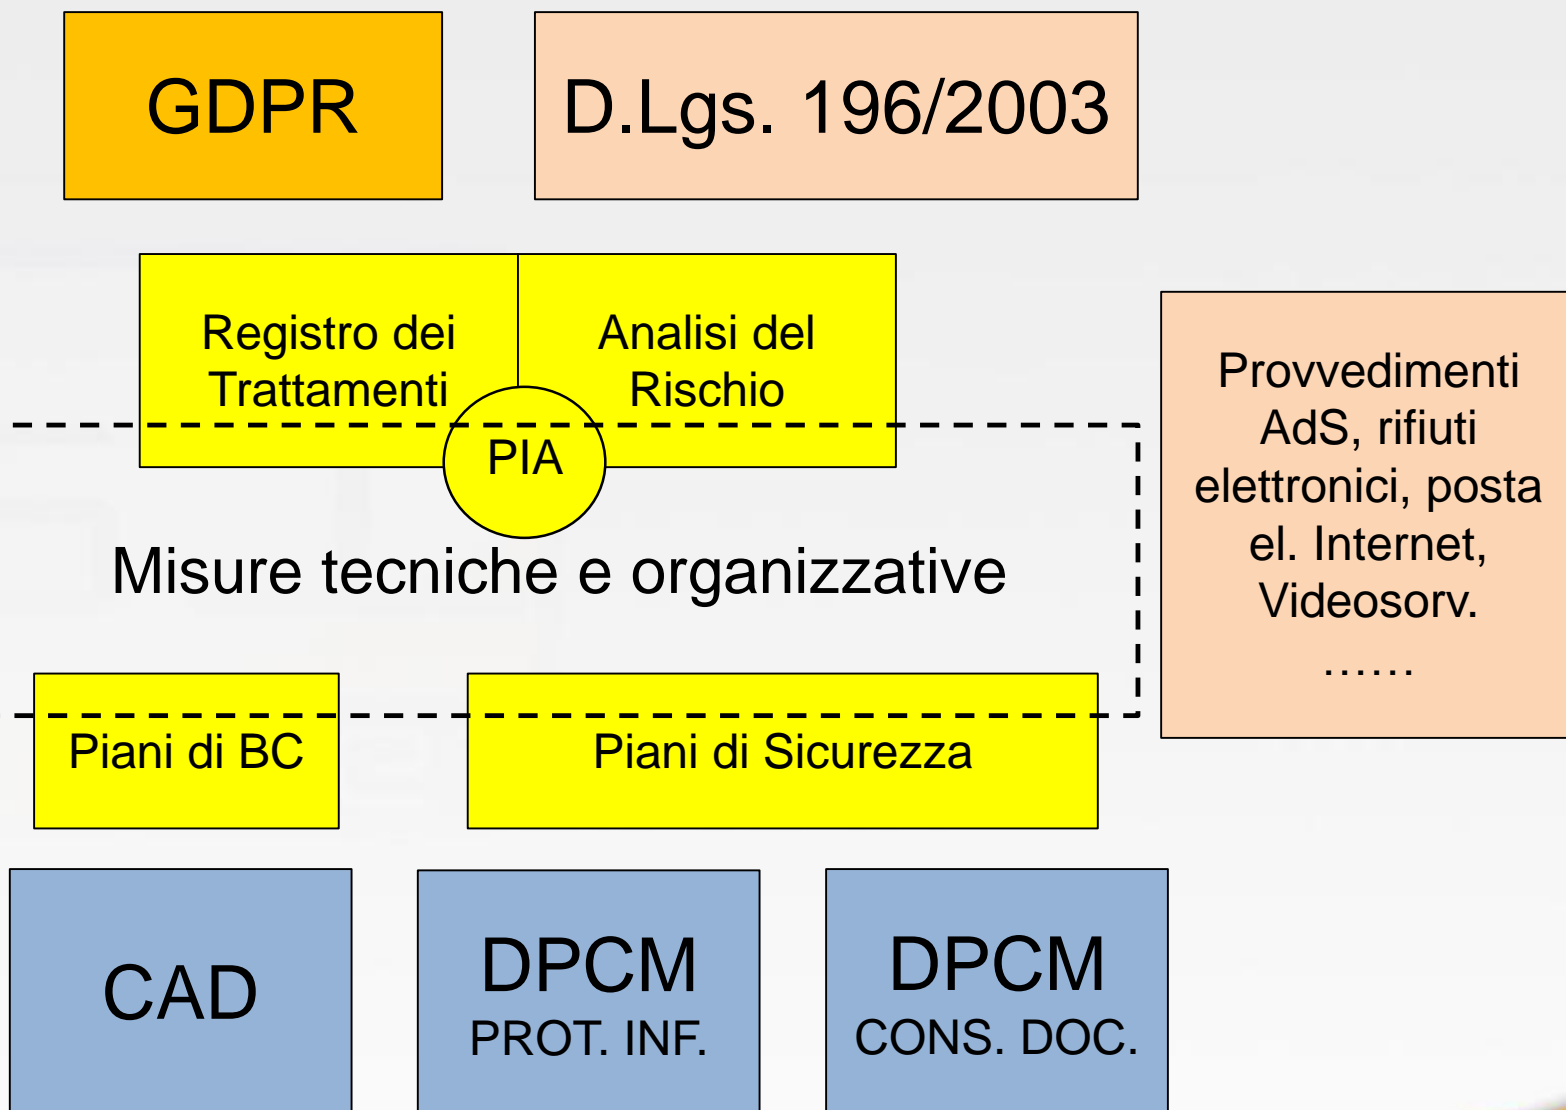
GDPR

D.Lgs. 196/2003

Registro dei Trattamenti

Analisi del Rischio

PIA

Provvedimenti AdS, rifiuti elettronici, posta el. Internet, Videosorv. ……

Misure tecniche e organizzative

Piani di BC

Piani di Sicurezza

CAD

DPCM PROT. INF.

DPCM CONS. DOC.